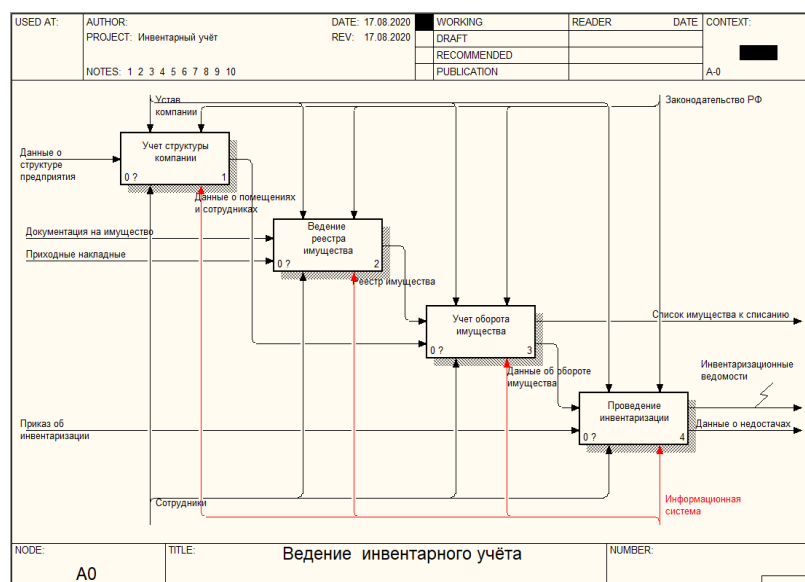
USED AT: AUTHOR: DATE: 17.08.2020 WORKING READER DATE CONTEXT:
PROJECT: Инвентарный учёт REV: 17.08.2020 DRAFT
RECOMMENDED
NOTES: 1 2 3 4 5 6 7 8 9 10 PUBLICATION A-0

Устав компании

Законодательство РФ

Данные о структуре предприятия

Учет структуры компании
0 ? 1

Данные о помещениях и сотрудниках

Документация на имущество

Приходные накладные

Ведение реестра имущества
0 ? 2

Реестр имущества

Учет оборота имущества
0 ? 3

Список имущества к списанию

Данные об обороте имущества

Инвентаризационные ведомости

Приказ об инвентаризации

Проведение инвентаризации
0 ? 4

Данные о недостачах

Сотрудники

Информационная система

NODE: A0 TITLE: Ведение инвентарного учёта NUMBER: